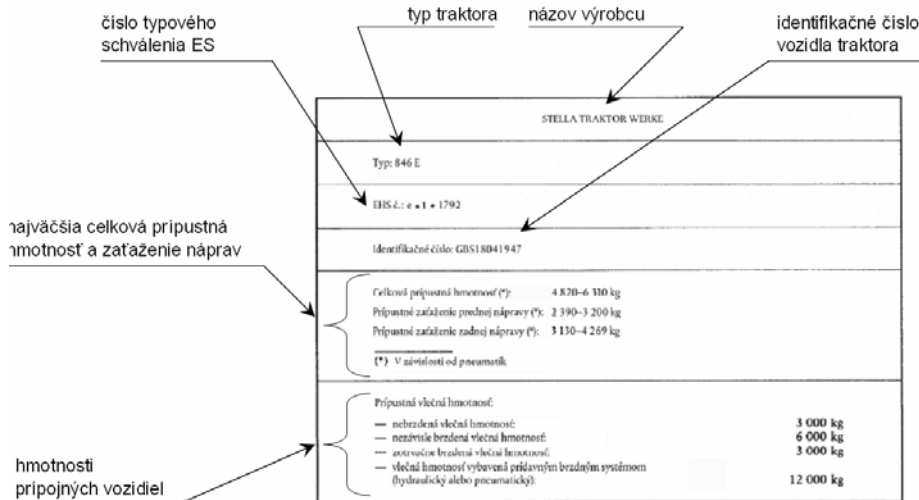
číslo typového schválenia ES

typ traktora

názov výrobcu

identifikačné číslo vozidla traktora

STELLA TRAKTOR WERKE

Typ: 846 E

EHS č.: e • 1 • 1792

Identifikačné číslo: GBS18041947

ıajväčšia celková prípustná ımotnosť a zaťaženie náprav

Celková prípustná hmotnosť (*): 4 820–6 310 kg
Prípustné zaťaženie prednej nápravy (*): 2 390–3 200 kg
Prípustné zaťaženie zadnej nápravy (*): 3 130–4 269 kg

(*) V závislosti od pneumatík

Prípustná vlečná hmotnosť:

— nebrzdená vlečná hmotnosť: 3 000 kg
— nezávisle brzdená vlečná hmotnosť: 6 000 kg
— zotrvačne brzdená vlečná hmotnosť: 3 000 kg
— vlečná hmotnosť vybavená prídavným brzdným systémom (hydraulický alebo pneumatický): 12 000 kg

hmotnosti prípojných vozidiel